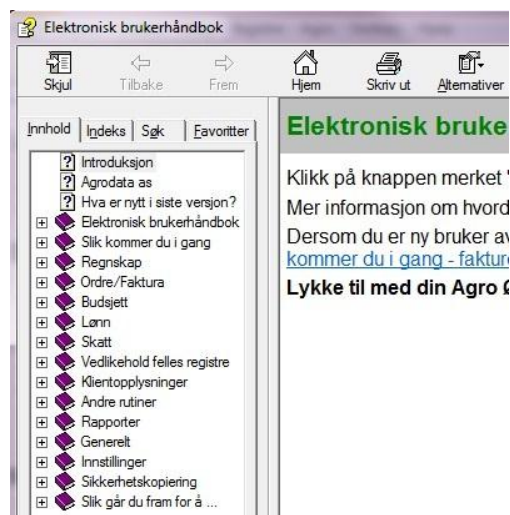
Elektronisk brukerhåndbok

Skjul Tilbake Frem Hjem Skriv ut Alternativer

Innhold Indeks Søk Favoritter

Introduksjon
Agrodata as
Hva er nytt i siste versjon?
Elektronisk brukerhåndbok
Slik kommer du i gang
Regnskap
Ordre/Faktura
Budsjett
Lønn
Skatt
Vedlikehold felles registre
Klientopplysninger
Andre rutiner
Rapporter
Generelt
Innstillinger
Sikkerhetskopiering
Slik går du fram for å ...

Elektronisk bruke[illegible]

Klikk på knappen merket '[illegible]
Mer informasjon om hvord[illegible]
Dersom du er ny bruker av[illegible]
kommer du i gang - fakturo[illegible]
Lykke til med din Agro Ø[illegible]